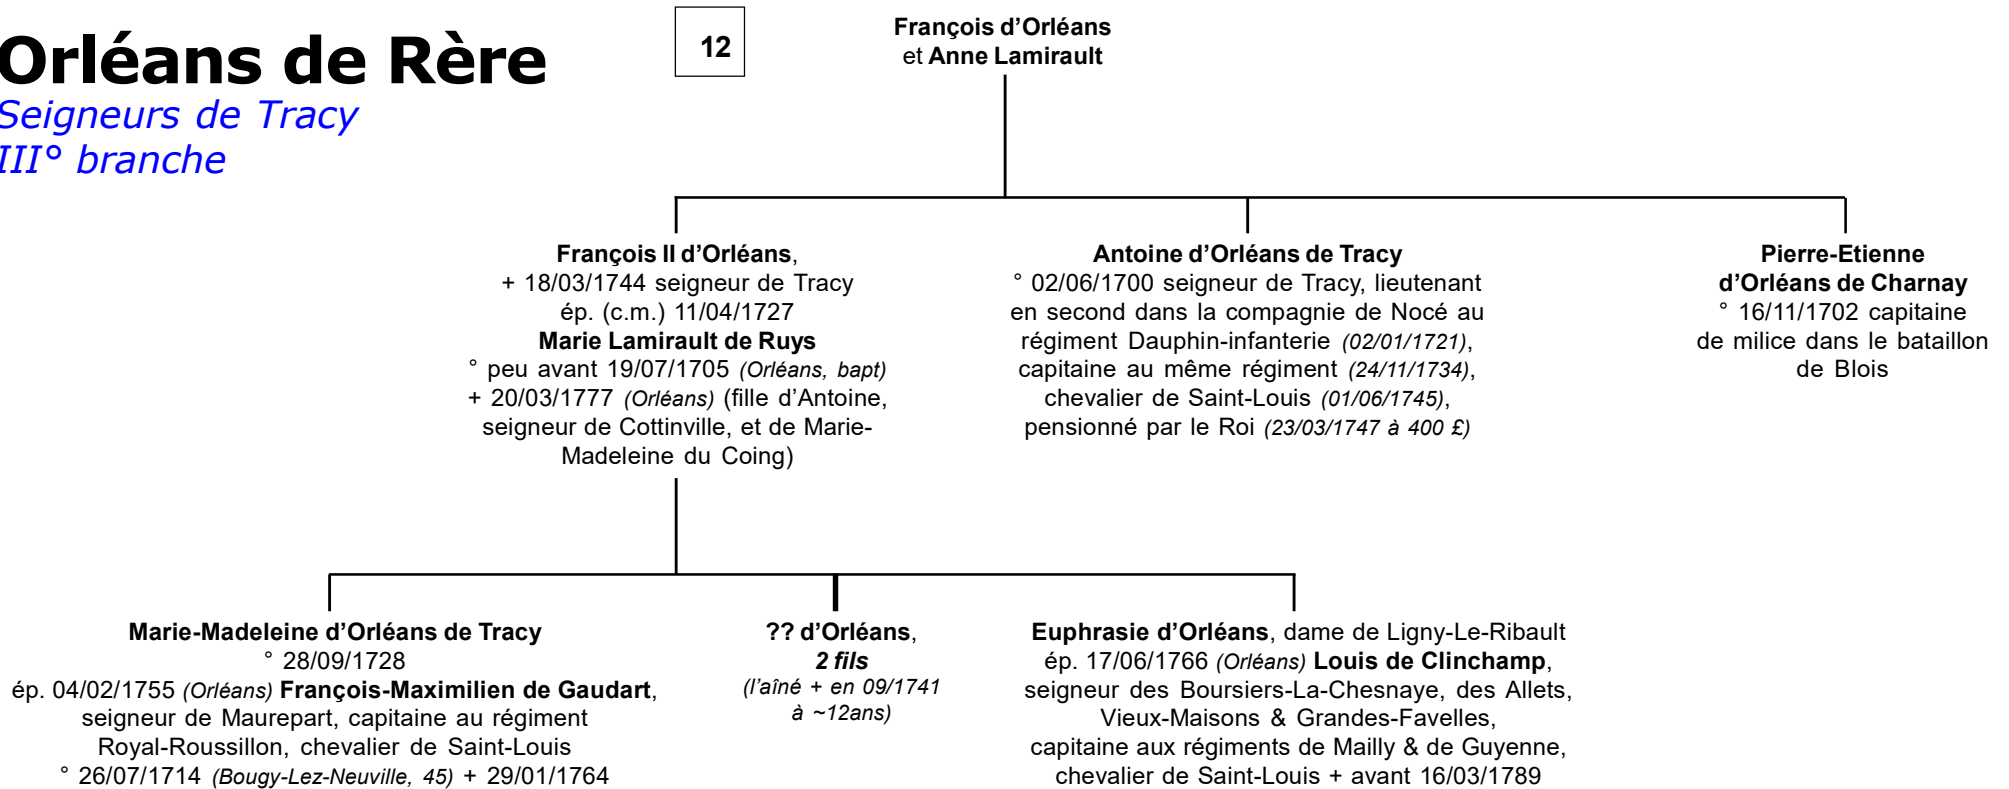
Orléans de Rère
Seigneurs de Tracy
III° branche

12

François d'Orléans
et Anne Lamirault

François II d'Orléans,
+ 18/03/1744 seigneur de Tracy
ép. (c.m.) 11/04/1727
Marie Lamirault de Ruys
° peu avant 19/07/1705 (Orléans, bapt)
+ 20/03/1777 (Orléans) (fille d'Antoine, seigneur de Cottinville, et de Marie-Madeleine du Coing)

Antoine d'Orléans de Tracy
° 02/06/1700 seigneur de Tracy, lieutenant en second dans la compagnie de Nocé au régiment Dauphin-infanterie (02/01/1721), capitaine au même régiment (24/11/1734), chevalier de Saint-Louis (01/06/1745), pensionné par le Roi (23/03/1747 à 400 £)

Pierre-Etienne
d'Orléans de Charnay
° 16/11/1702 capitaine de milice dans le bataillon de Blois

Marie-Madeleine d'Orléans de Tracy
° 28/09/1728
ép. 04/02/1755 (Orléans) François-Maximilien de Gaudart, seigneur de Maurepart, capitaine au régiment Royal-Roussillon, chevalier de Saint-Louis
° 26/07/1714 (Bougy-Lez-Neuville, 45) + 29/01/1764

?? d'Orléans,
2 fils
(l'aîné + en 09/1741 à ~12ans)

Euphrasie d'Orléans, dame de Ligny-Le-Ribault
ép. 17/06/1766 (Orléans) Louis de Clinchamp, seigneur des Boursiers-La-Chesnaye, des Allets, Vieux-Maisons & Grandes-Favelles, capitaine aux régiments de Mailly & de Guyenne, chevalier de Saint-Louis + avant 16/03/1789